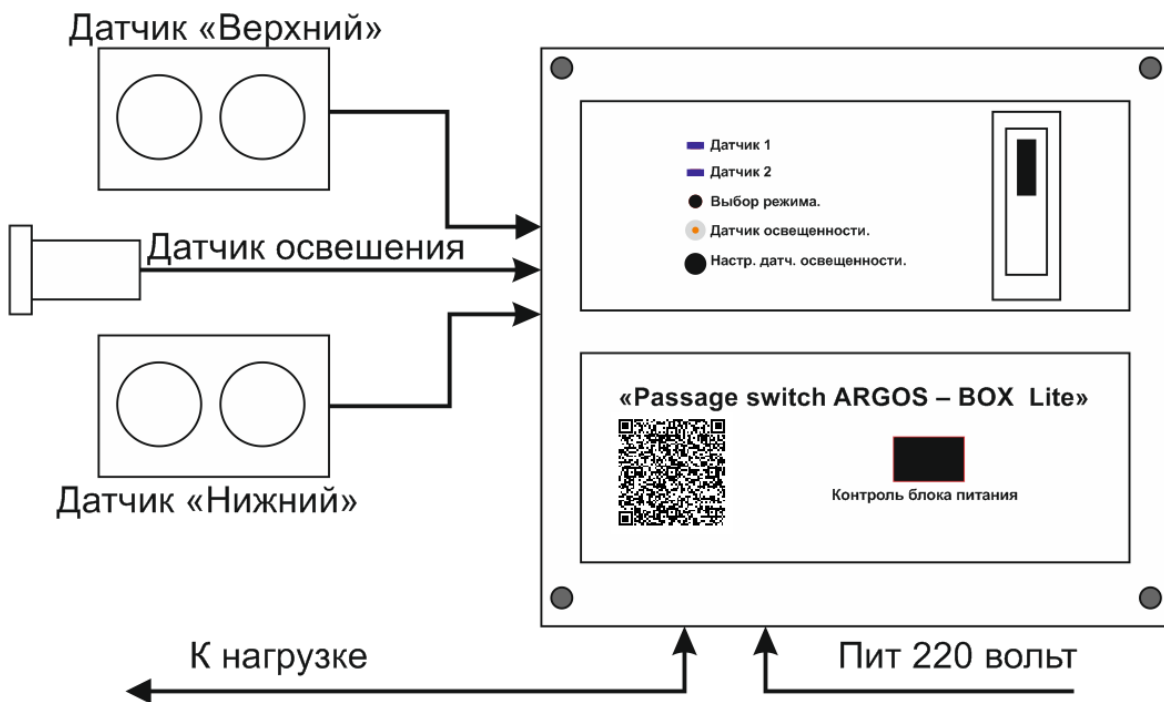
Датчик «Верхний»

Датчик освешения

Датчик «Нижний»

Датчик 1
Датчик 2
Выбор режима.
Датчик освещенности.
Настр. датч. освещенности.

«Passage switch ARGOS – BOX Lite»

Контроль блока питания

К нагрузке

Пит 220 вольт